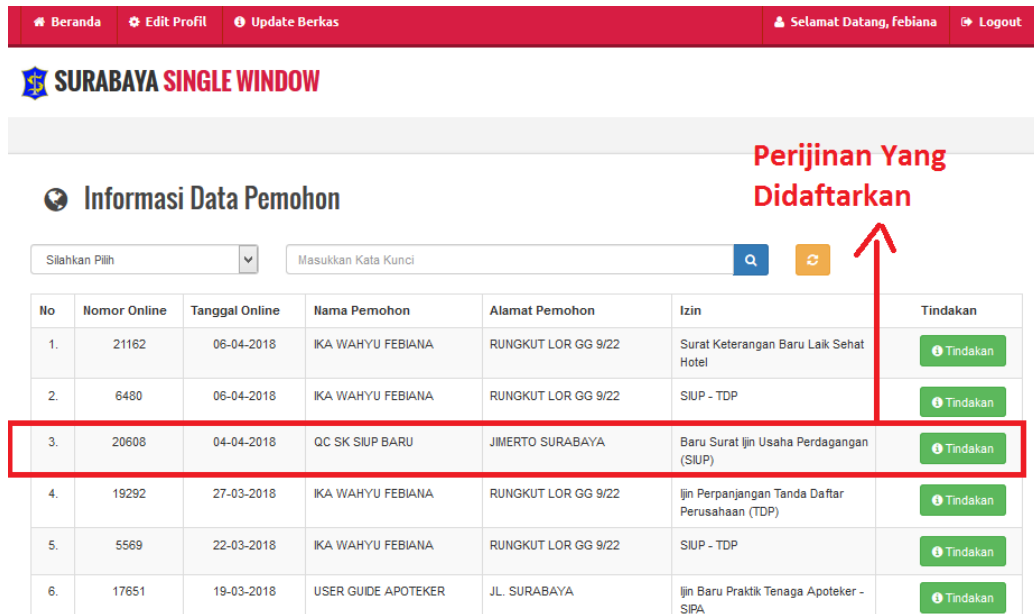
Beranda Edit Profil Update Berkas Selamat Datang, febiana Logout

SURABAYA SINGLE WINDOW

Perijinan Yang Didaftarkan

Informasi Data Pemohon

Silahkan Pilih

Masukkan Kata Kunci

| No | Nomor Online | Tanggal Online | Nama Pemohon | Alamat Pemohon | Izin | Tindakan |
|---|---|---|---|---|---|---|
| 1. | 21162 | 06-04-2018 | IKA WAHYU FEBIANA | RUNGKUT LOR GG 9/22 | Surat Keterangan Baru Laik Sehat Hotel | Tindakan |
| 2. | 6480 | 06-04-2018 | IKA WAHYU FEBIANA | RUNGKUT LOR GG 9/22 | SIUP - TDP | Tindakan |
| 3. | 20608 | 04-04-2018 | QC SK SIUP BARU | JIMERTO SURABAYA | Baru Surat Ijin Usaha Perdagangan (SIUP) | Tindakan |
| 4. | 19292 | 27-03-2018 | IKA WAHYU FEBIANA | RUNGKUT LOR GG 9/22 | Ijin Perpanjangan Tanda Daftar Perusahaan (TDP) | Tindakan |
| 5. | 5569 | 22-03-2018 | IKA WAHYU FEBIANA | RUNGKUT LOR GG 9/22 | SIUP - TDP | Tindakan |
| 6. | 17651 | 19-03-2018 | USER GUIDE APOTEKER | JL. SURABAYA | Ijin Baru Praktik Tenaga Apoteker - SIPA | Tindakan |